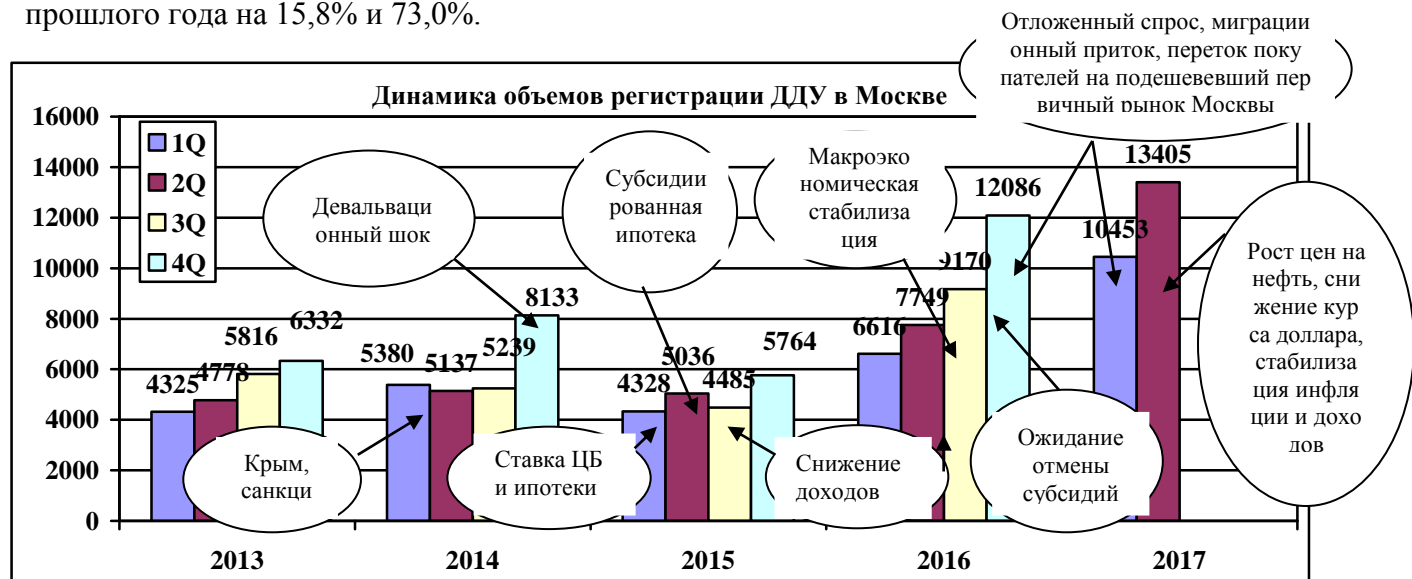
прошлого года на 15,8% и 73,0%.

Динамика объемов регистрации ДДУ в Москве

16000
14000
12000
10000
8000
6000
4000
2000
0

1Q
2Q
3Q
4Q

Отложенный спрос, миграционный приток, переток покупателей на подешевевший первичный рынок Москвы

Девальвационный шок

Субсидированная ипотека

Макроэкономическая стабилизация

Рост цен на нефть, снижение курса доллара, стабилизация инфляции и доходов

4325 4778 5816 6332
5380 5137 5239 8133
4328 5036 4485 5764
6616 7749 9170 12086
10453 13405

Крым, санкци

Ставка ЦБ и ипотеки

Снижение доходов

Ожидание отмены субсидий

2013
2014
2015
2016
2017